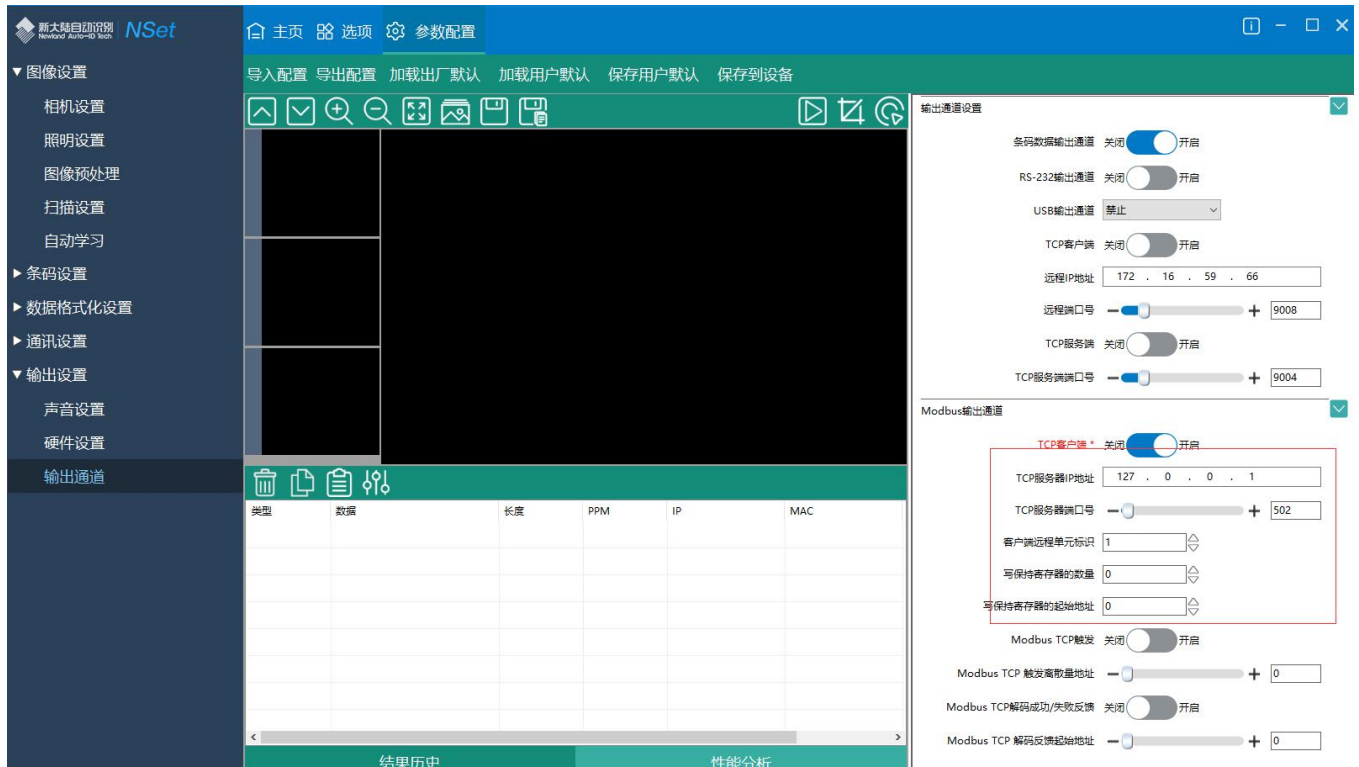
新大陆自动识别 Newland Auto-ID Tech NSet

主页 选项 参数配置

▼图像设置
相机设置
照明设置
图像预处理
扫描设置
自动学习
▶条码设置
▶数据格式化设置
▶通讯设置
▼输出设置
声音设置
硬件设置
输出通道

导入配置 导出配置 加载出厂默认 加载用户默认 保存用户默认 保存到设备

| 类型 | 数据 | 长度 | PPM | IP | MAC |
|---|---|---|---|---|---|

结果历史 性能分析

输出通道设置
条码数据输出通道 关闭 开启
RS-232输出通道 关闭 开启
USB输出通道 禁止
TCP客户端 关闭 开启
远程IP地址 172 . 16 . 59 . 66
远程端口号 9008
TCP服务端 关闭 开启
TCP服务端端口号 9004

Modbus输出通道
TCP客户端 * 关闭 开启
TCP服务器IP地址 127 . 0 . 0 . 1
TCP服务器端口号 502
客户端远程单元标识 1
写保持寄存器的数量 0
写保持寄存器的起始地址 0
Modbus TCP触发 关闭 开启
Modbus TCP 触发离散量地址 0
Modbus TCP解码成功/失败反馈 关闭 开启
Modbus TCP 解码反馈起始地址 0